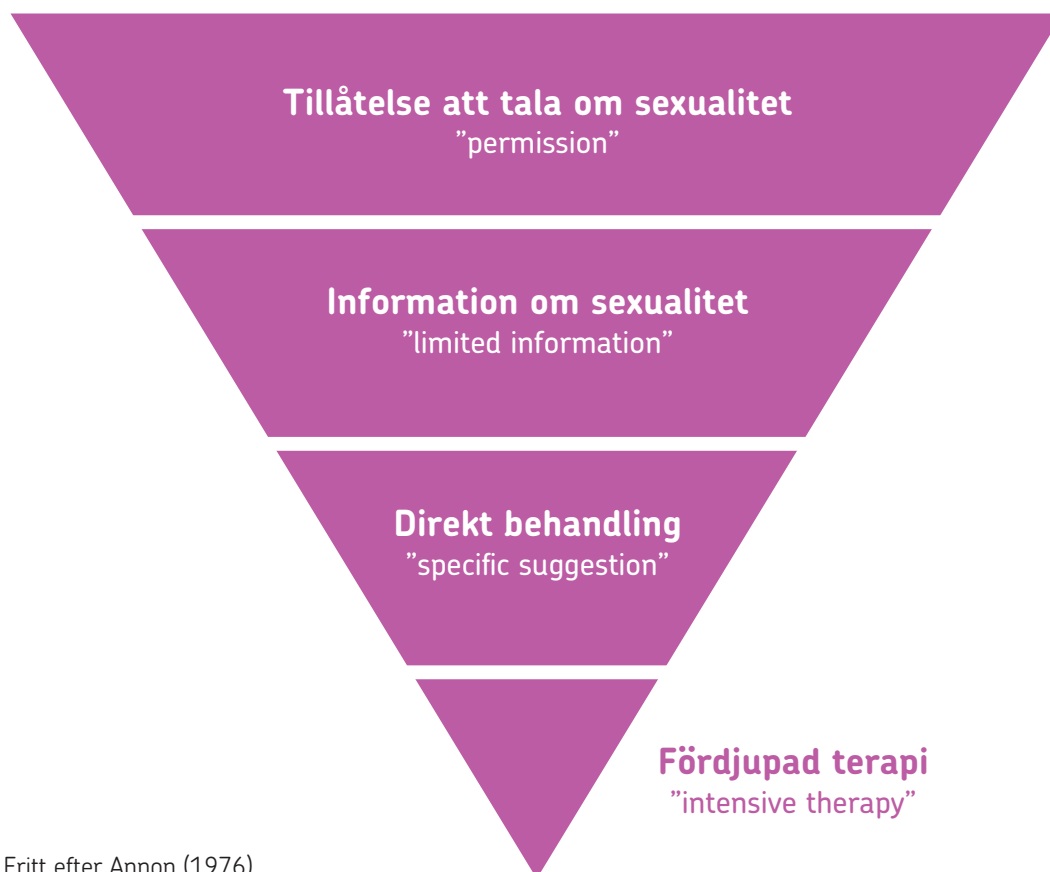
Tillåtelse att tala om sexualitet
”permission”

Information om sexualitet
”limited information”

Direkt behandling
”specific suggestion”

Fördjupad terapi
”intensive therapy”

Fritt efter Annon (1976)